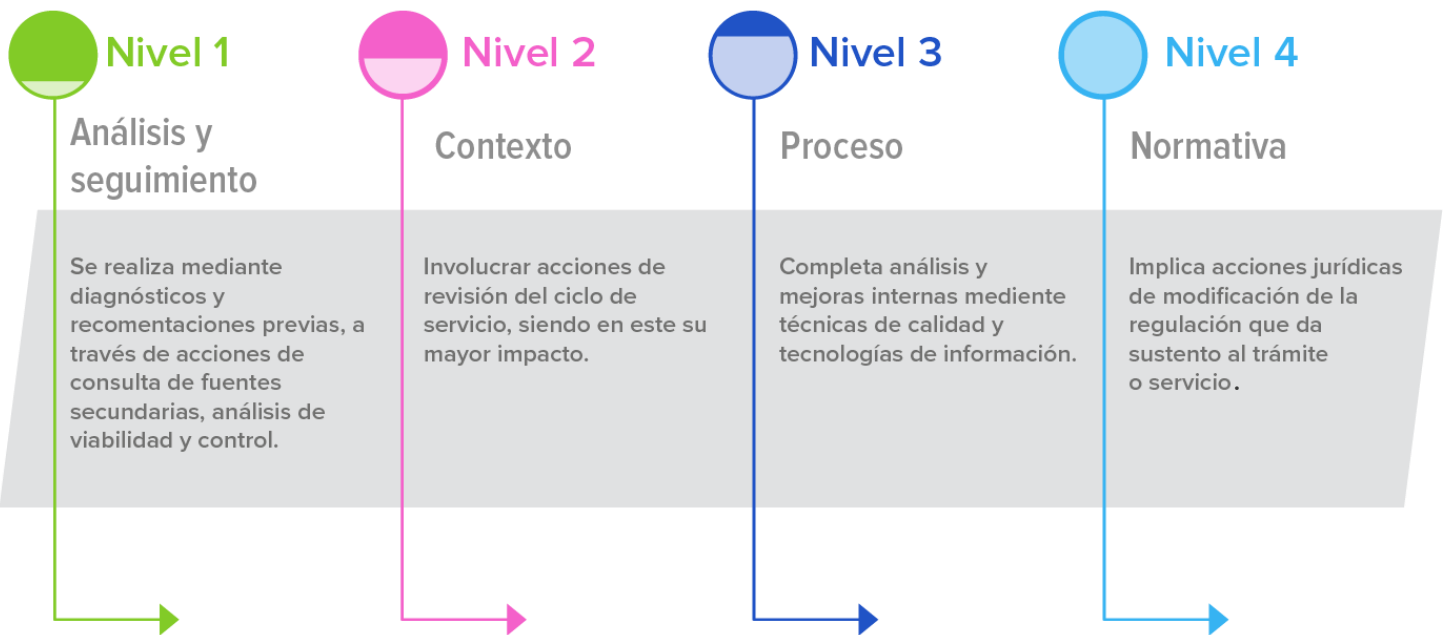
Nivel 1

Análisis y seguimiento

Se realiza mediante diagnósticos y recomentaciones previas, a través de acciones de consulta de fuentes secundarias, análisis de viabilidad y control.

Nivel 2

Contexto

Involucrar acciones de revisión del ciclo de servicio, siendo en este su mayor impacto.

Nivel 3

Proceso

Completa análisis y mejoras internas mediente técnicas de calidad y tecnologías de información.

Nivel 4

Normativa

Implica acciones jurídicas de modificación de la regulación que da sustento al trámite o servicio.